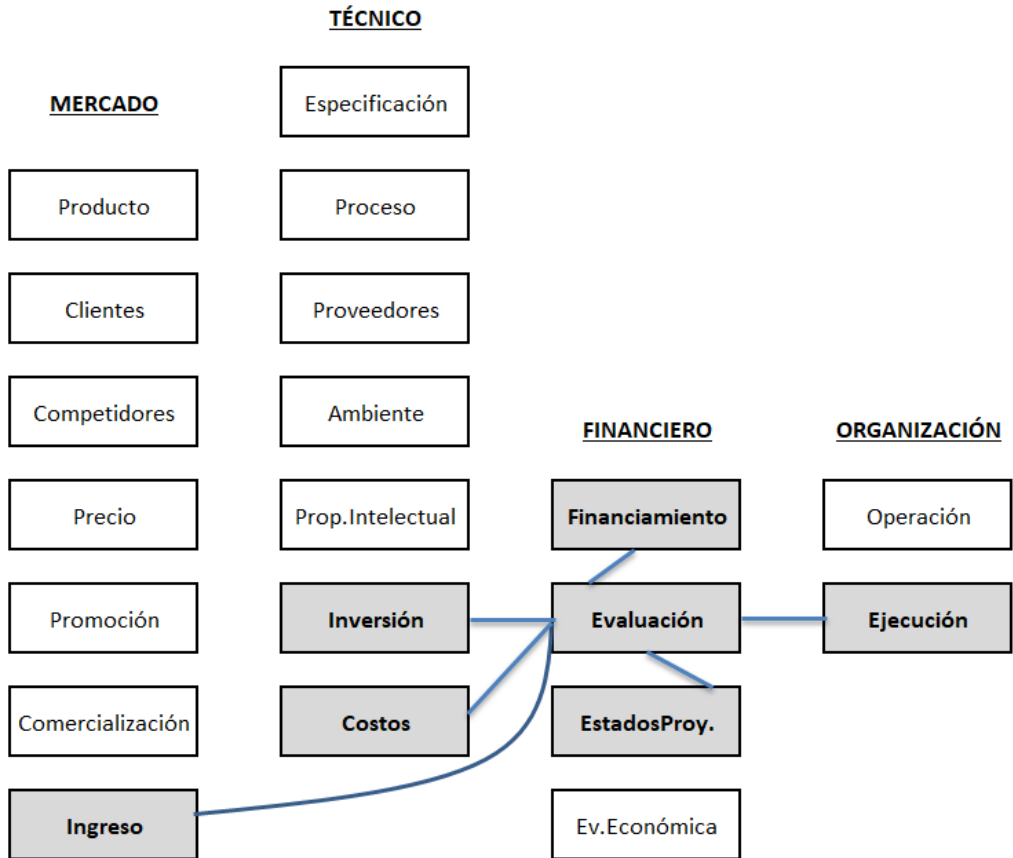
MERCADO

Producto

Clientes

Competidores

Precio

Promoción

Comercialización

Ingreso

TÉCNICO

Especificación

Proceso

Proveedores

Ambiente

Prop.Intelectual

Inversión

Costos

FINANCIERO

Financiamiento

Evaluación

EstadosProy.

Ev.Económica

ORGANIZACIÓN

Operación

Ejecución